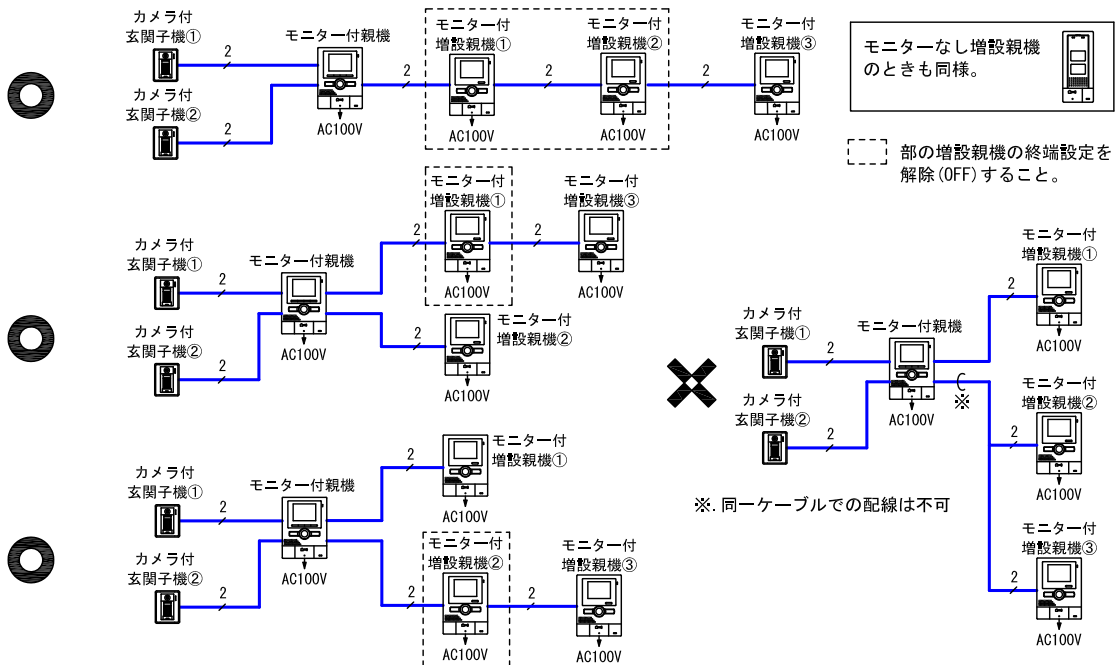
カメラ付
玄関子機①

2

モニター付親機

2

モニター付
増設親機①

2

モニター付
増設親機②

2

モニター付
増設親機③

カメラ付
玄関子機②

2

AC100V

AC100V

AC100V

AC100V

モニターなし増設親機
のときも同様。

部の増設親機の終端設定を解除(OFF)すること。

モニター付
増設親機①

モニター付
増設親機③

カメラ付
玄関子機①

2

モニター付親機

2

2

AC100V

AC100V

カメラ付
玄関子機②

2

AC100V

2

モニター付
増設親機②

AC100V

モニター付
増設親機①

カメラ付
玄関子機①

2

モニター付親機

2

AC100V

カメラ付
玄関子機②

2

AC100V

モニター付
増設親機①

2

AC100V

モニター付
増設親機②

2

モニター付
増設親機③

AC100V

AC100V

2

モニター付
増設親機②

2

AC100V

※

2

モニター付
増設親機③

2

AC100V

※.同一ケーブルでの配線は不可

モニター付
増設親機①

2

AC100V

モニター付
増設親機③

AC100V

AC100V